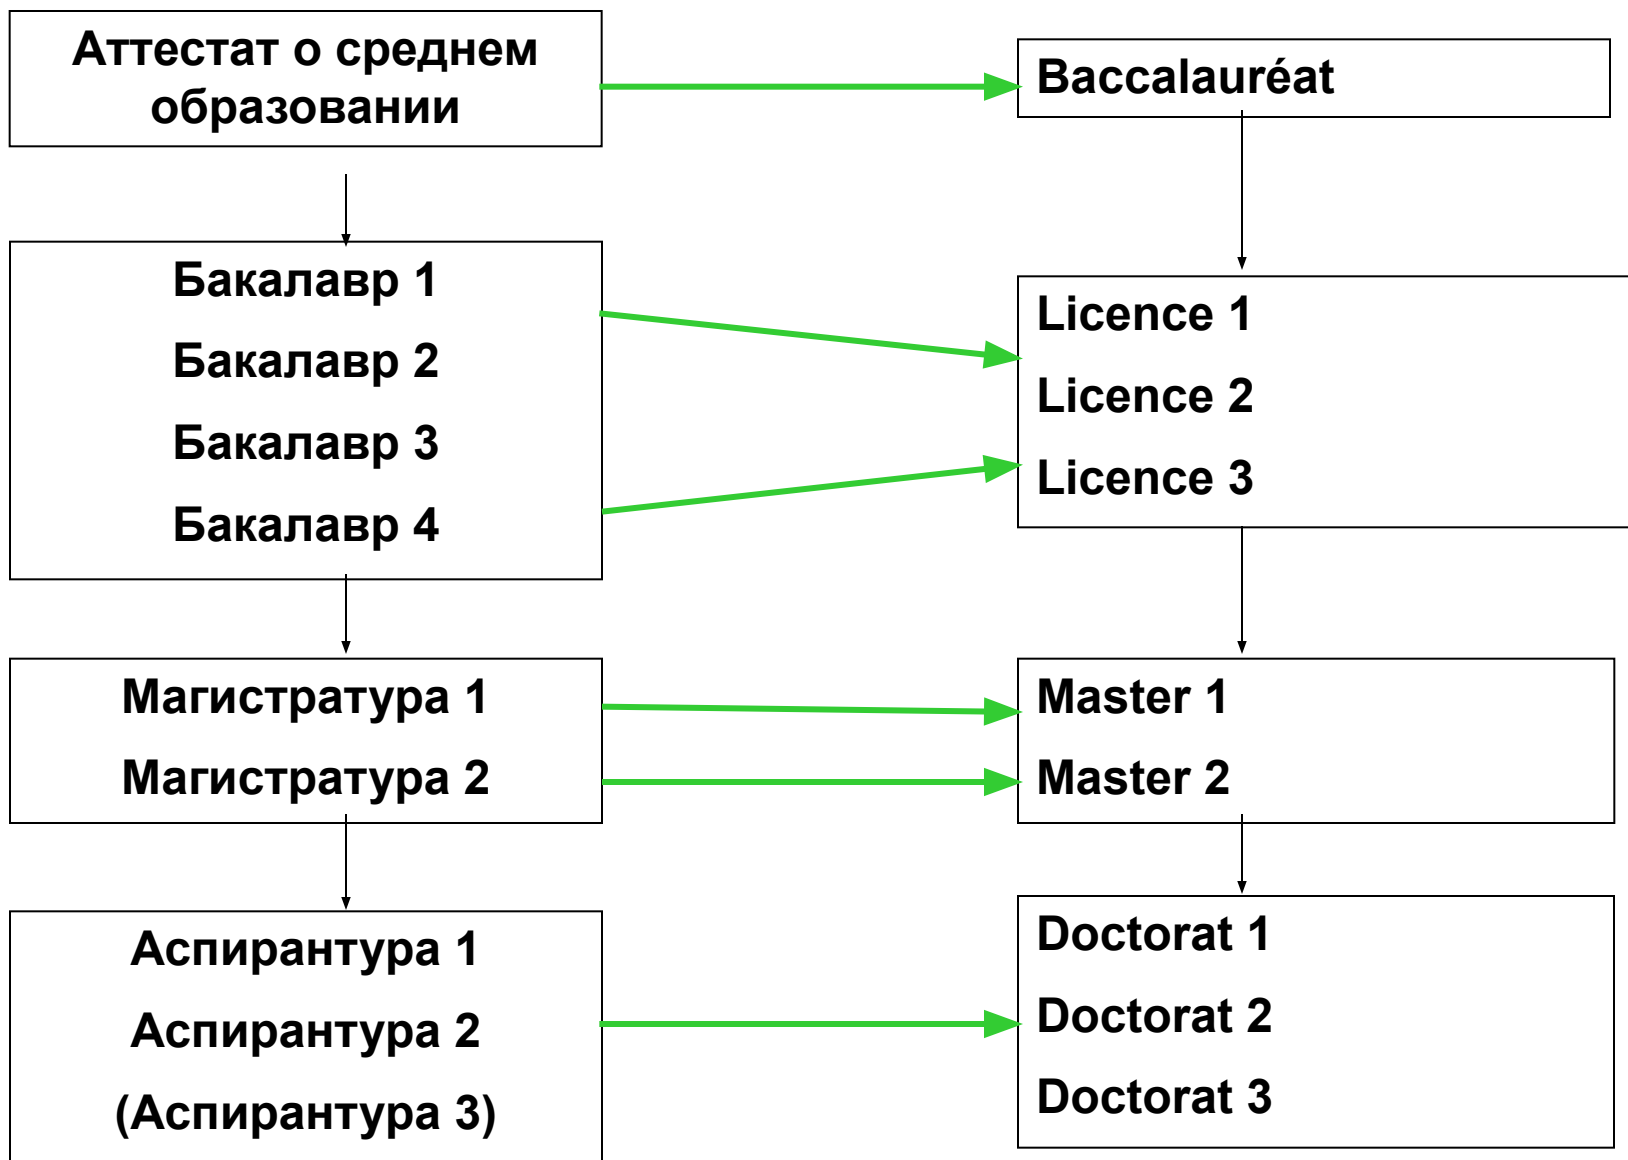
Аттестат о среднем образовании

Baccalauréat

Бакалавр 1
Бакалавр 2
Бакалавр 3
Бакалавр 4

Licence 1
Licence 2
Licence 3

Магистратура 1
Магистратура 2

Master 1
Master 2

Аспирантура 1
Аспирантура 2
(Аспирантура 3)

Doctorat 1
Doctorat 2
Doctorat 3